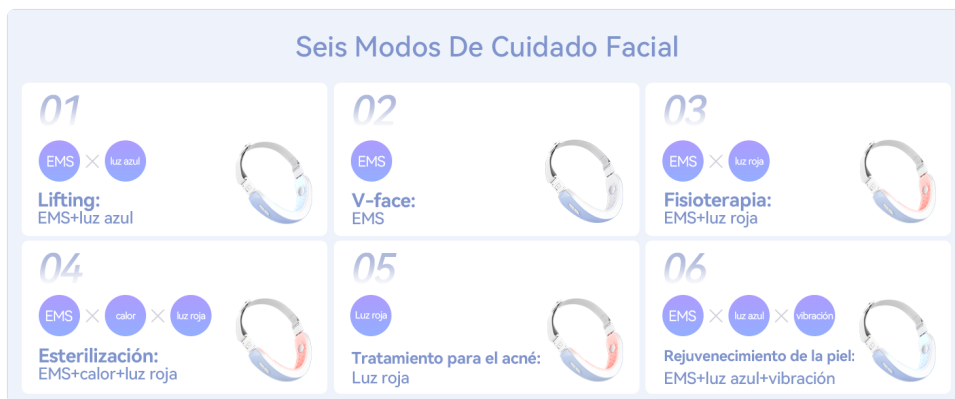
Seis Modos De Cuidado Facial

01
EMS × luz azul
Lifting:
EMS+luz azul

02
EMS
V-face:
EMS

03
EMS × luz roja
Fisioterapia:
EMS+luz roja

04
EMS × calor × luz roja
Esterilización:
EMS+calor+luz roja

05
Luz roja
Tratamiento para el acné:
Luz roja

06
EMS × luz azul × vibración
Rejuvenecimiento de la piel:
EMS+luz azul+vibración